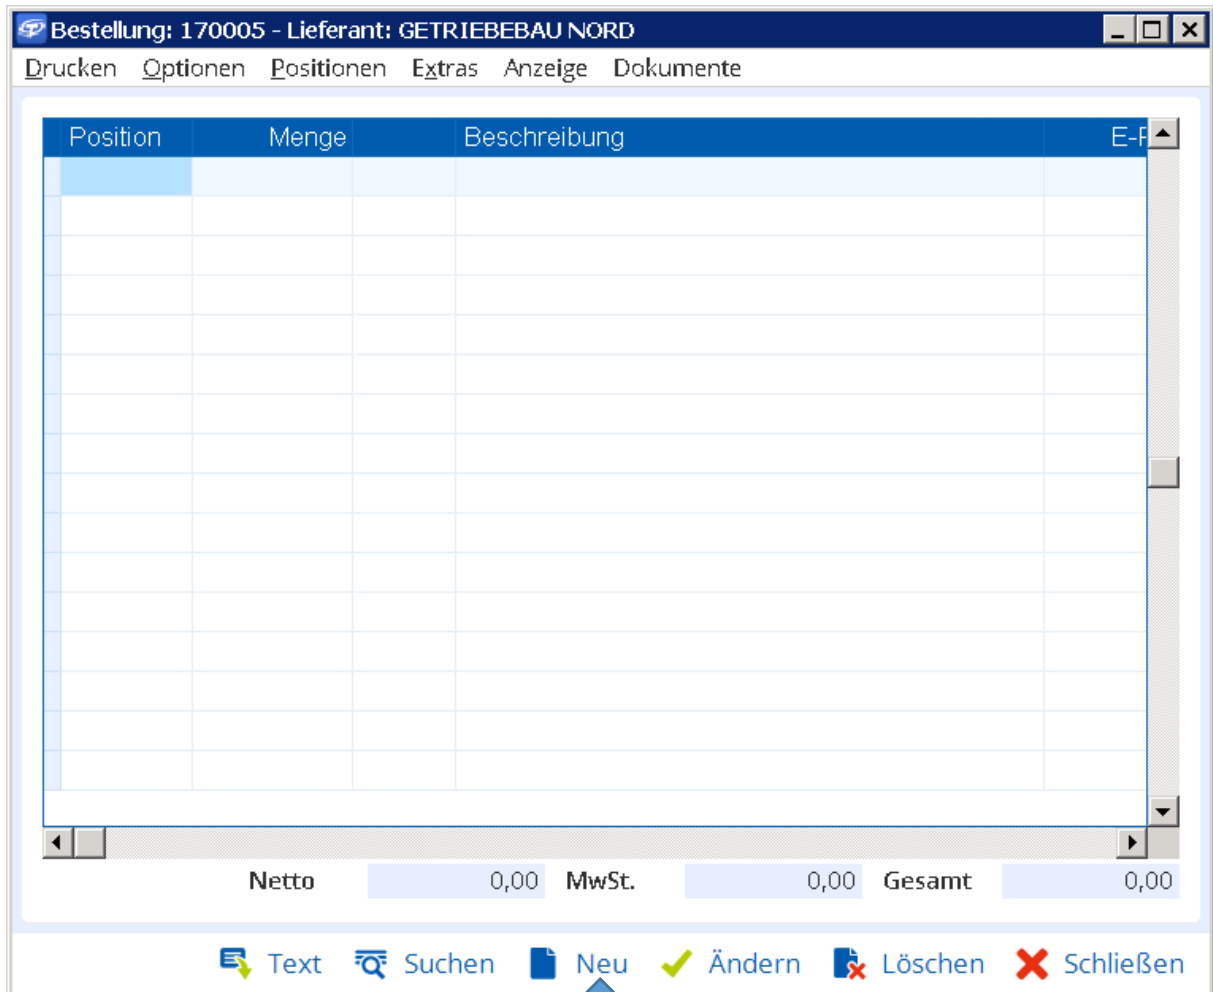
Bestellung: 170005 - Lieferant: GETRIEBEBAU NORD

Drucken Optionen Positionen Extras Anzeige Dokumente

| Position | Menge | | Beschreibung | E-P |
|---|---|---|---|---|

Netto 0,00 MwSt. 0,00 Gesamt 0,00

Text Suchen Neu Ändern Löschen Schließen